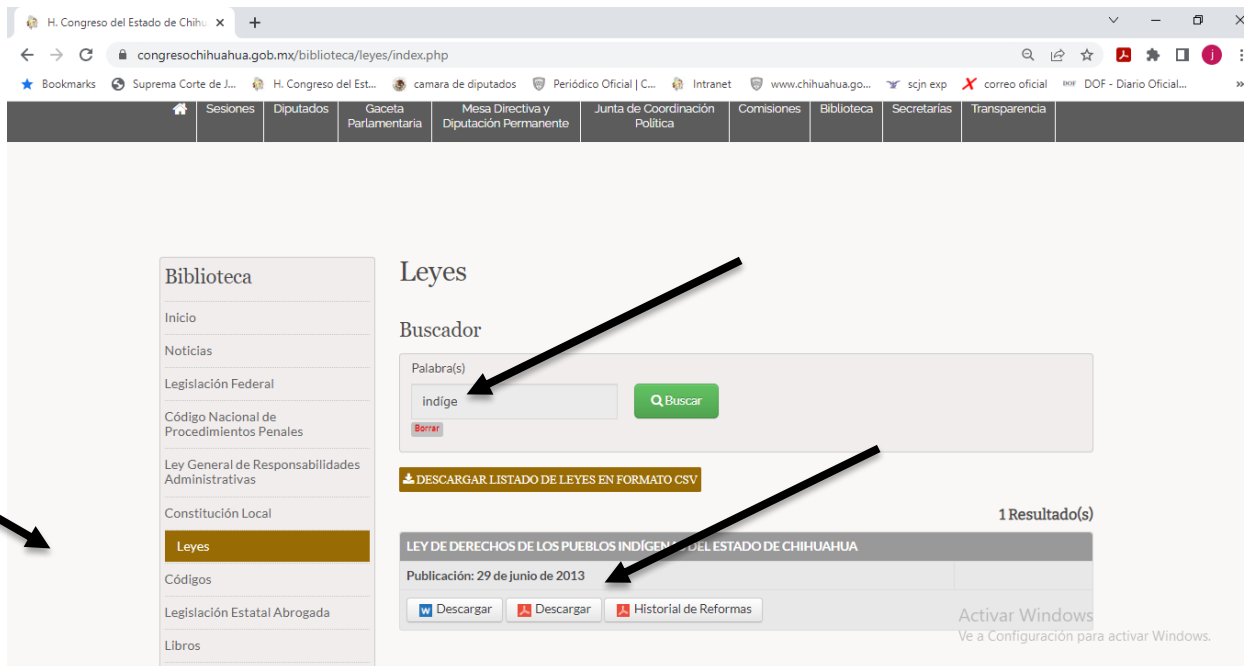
H. Congreso del Estado de Chihu ×

congresochihuahua.gob.mx/biblioteca/leyes/index.php

Bookmarks | Suprema Corte de J... | H. Congreso del Est... | camara de diputados | Periódico Oficial | C... | Intranet | www.chihuahua.go... | scjn exp | correo oficial | DOF - Diario Oficial...

Sesiones | Diputados | Gaceta Parlamentaria | Mesa Directiva y Diputación Permanente | Junta de Coordinación Política | Comisiones | Biblioteca | Secretarías | Transparencia

Biblioteca

Inicio

Noticias

Legislación Federal

Código Nacional de Procedimientos Penales

Ley General de Responsabilidades Administrativas

Constitución Local

Leyes

Códigos

Legislación Estatal Abrogada

Libros

Leyes

Buscador

Palabra(s)

indíge

Borrar

Buscar

DESCARGAR LISTADO DE LEYES EN FORMATO CSV

1 Resultado(s)

LEY DE DERECHOS DE LOS PUEBLOS INDÍGEN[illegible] DEL ESTADO DE CHIHUAHUA

Publicación: 29 de junio de 2013

Descargar | Descargar | Historial de Reformas

Activar Windows
Ve a Configuración para activar Windows.